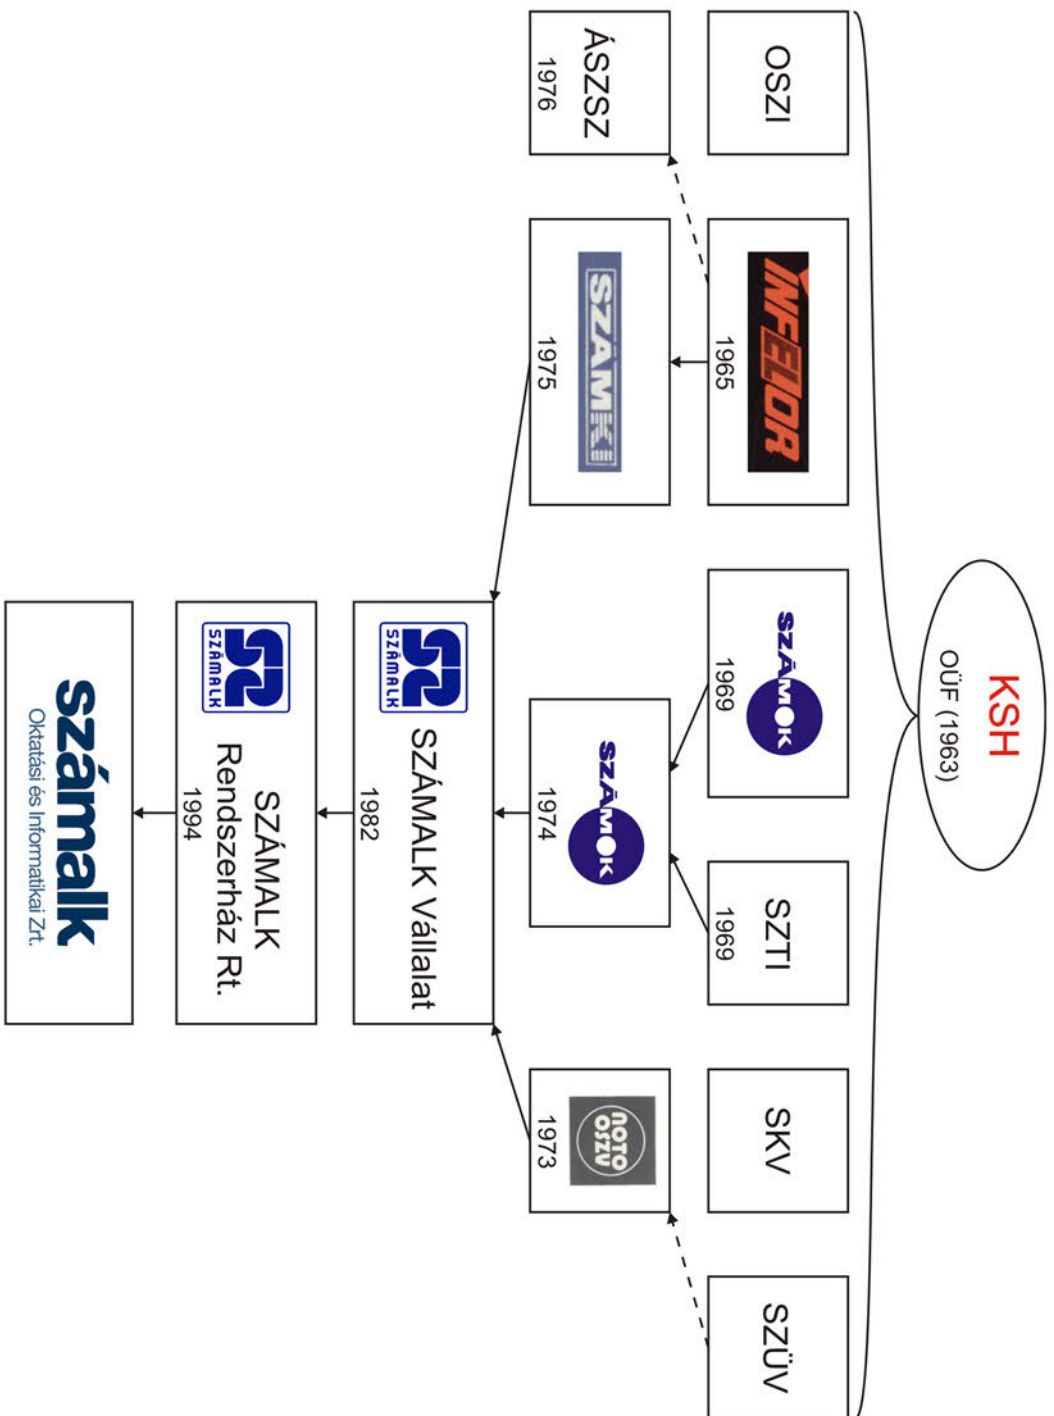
KSH
OÜF (1963)

OSZI

INFELOR
1965

SZÁMOK
1969

SZTI
1969

SKV

SZÜV

ÁSZSZ
1976

SZÁMKI
1975

SZÁMOK
1974

NOTO OSZV
1973

SZÁMALK
SZÁMALK Vállalat
1982

SZÁMALK
SZÁMALK Rendszerház Rt.
1994

számalk
Oktatási és Informatikai Zrt.